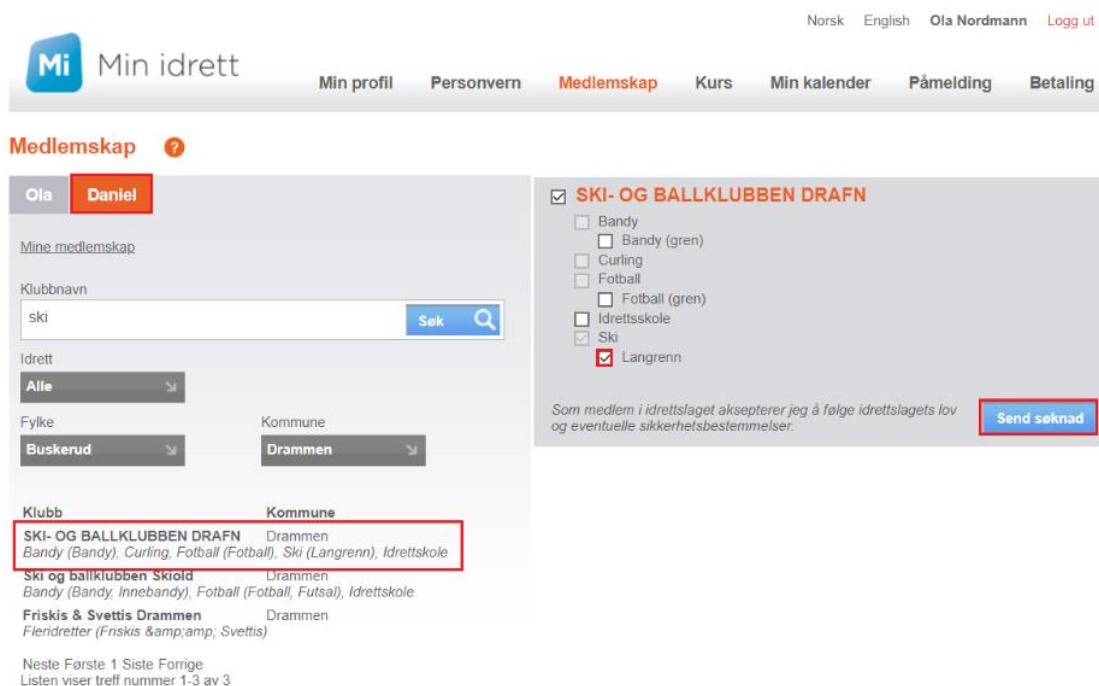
Norsk English Ola Nordmann Logg ut

Mi Min idrett

Min profil Personvern Medlemskap Kurs Min kalender Påmelding Betaling

Medlemskap ?

Ola Daniel

Mine medlemskap

Klubbnavn

ski

Søk

Idrett

Alle

Fylke

Buskerud

Kommune

Drammen

| Klubb | Kommune |
|---|---|
| SKI- OG BALLKLUBBEN DRAFN<br>*Bandy (Bandy), Curling, Fotball (Fotball), Ski (Langrenn), Idrettskole* | Drammen |
| Ski og ballklubben Skiold<br>*Bandy (Bandy, Innebandy), Fotball (Fotball, Futsal), Idrettskole* | Drammen |
| Friskis & Svettis Drammen<br>*Fleridretter (Friskis &amp;amp; Svettis)* | Drammen |

Neste Første 1 Siste Forrige
Listen viser treff nummer 1-3 av 3

SKI- OG BALLKLUBBEN DRAFN
Bandy
Bandy (gren)
Curling
Fotball
Fotball (gren)
Idrettsskole
Ski
Langrenn

*Som medlem i idrettslaget aksepterer jeg å følge idrettslagets lov og eventuelle sikkerhetsbestemmelser.*

Send søknad